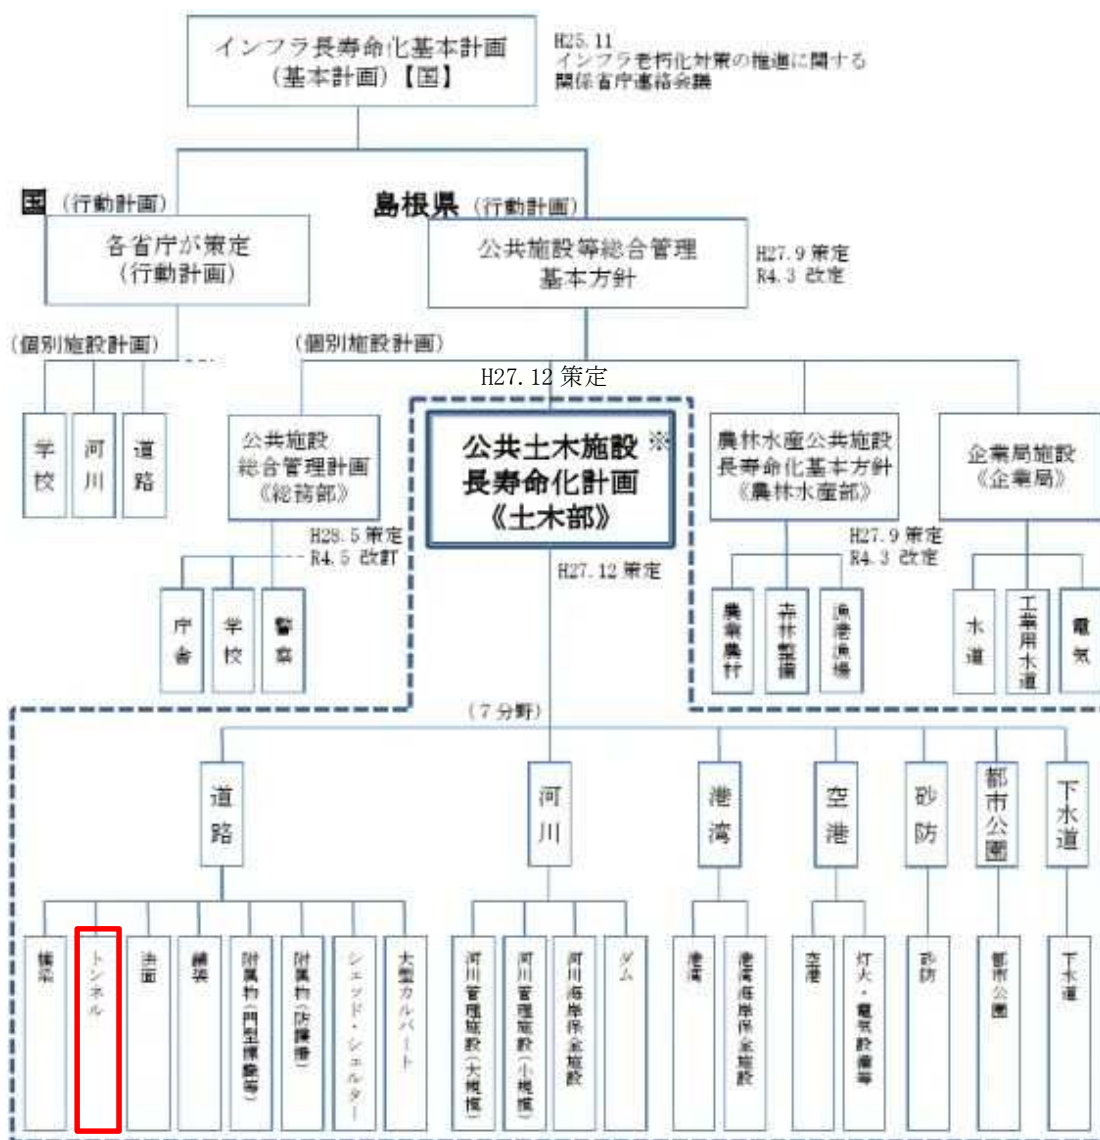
インフラ長寿命化基本計画
(基本計画)【国】

H25.11
インフラ老朽化対策の推進に関する
関係省庁連絡会議

国 (行動計画)
各省庁が策定
(行動計画)

島根県 (行動計画)
公共施設等総合管理
基本方針

H27.9 策定
R4.3 改定

(個別施設計画)
学校
河川
道路

(個別施設計画)
H27.12 策定

公共施設
総合管理計画
《総務部》

H28.5 策定
R4.5 改訂

庁舎
学校
警察

公共土木施設
長寿命化計画
《土木部》
※

H27.12 策定

農林水産公共施設
長寿命化基本方針
《農林水産部》

H27.9 策定
R4.3 改定

農業農村
森林整備
漁港漁場

企業局施設
《企業局》

水道
工業用水道
電気

(7分野)

道路
河川
港湾
空港
砂防
都市公園
下水道

橋梁
トンネル
法面
舗装
附属物(門型標識等)
附属物(防護柵)
シェッド・シェルター
大型カルバート
河川管理施設(大規模)
河川管理施設(小規模)
河川海岸保全施設
ダム
港湾
港湾海岸保全施設
空港
灯火・電気設備等
砂防
都市公園
下水道